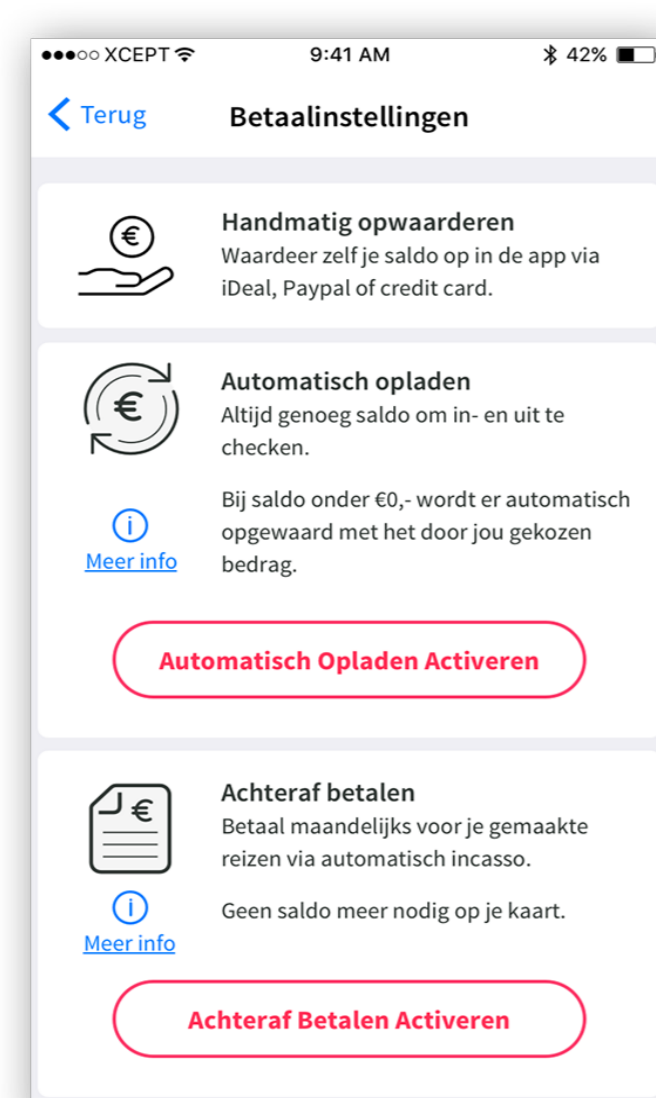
●●●○○ XCEPT 9:41 AM 42%

Terug Betaalinstellingen

Handmatig opwaarderen
Waardeer zelf je saldo op in de app via iDeal, Paypal of credit card.

Automatisch opladen
Altijd genoeg saldo om in- en uit te checken.

Bij saldo onder €0,- wordt er automatisch opgewaard met het door jou gekozen bedrag.

Meer info

Automatisch Opladen Activeren

Achteraf betalen
Betaal maandelijks voor je gemaakte reizen via automatisch incasso.

Geen saldo meer nodig op je kaart.

Meer info

Achteraf Betalen Activeren